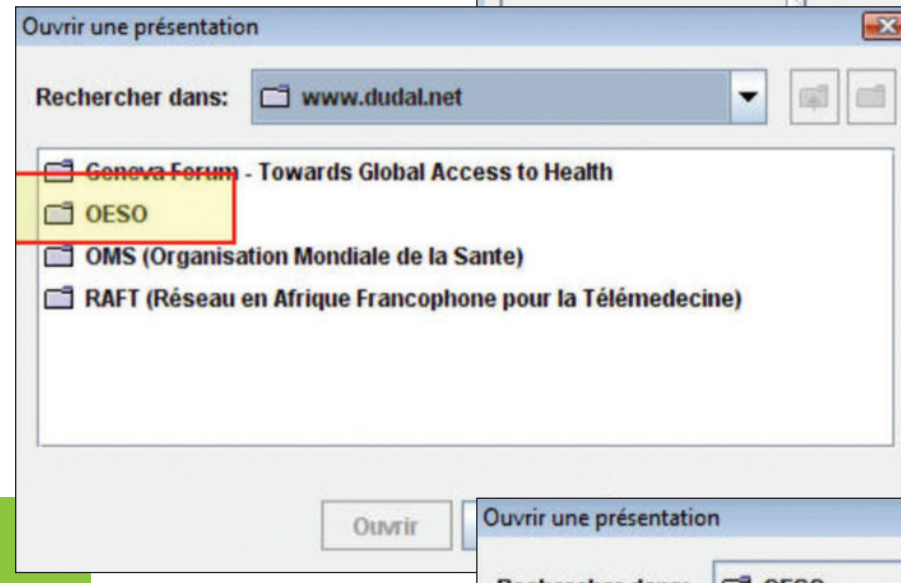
Ouvrir une présentation

Rechercher dans: www.dudal.net

Geneva Forum - Towards Global Access to Health
OESO
OMS (Organisation Mondiale de la Sante)
RAFT (Réseau en Afrique Francophone pour la Télémedecine)

Ouvrir

Ouvrir une présentation

Rechercher dans: OESO